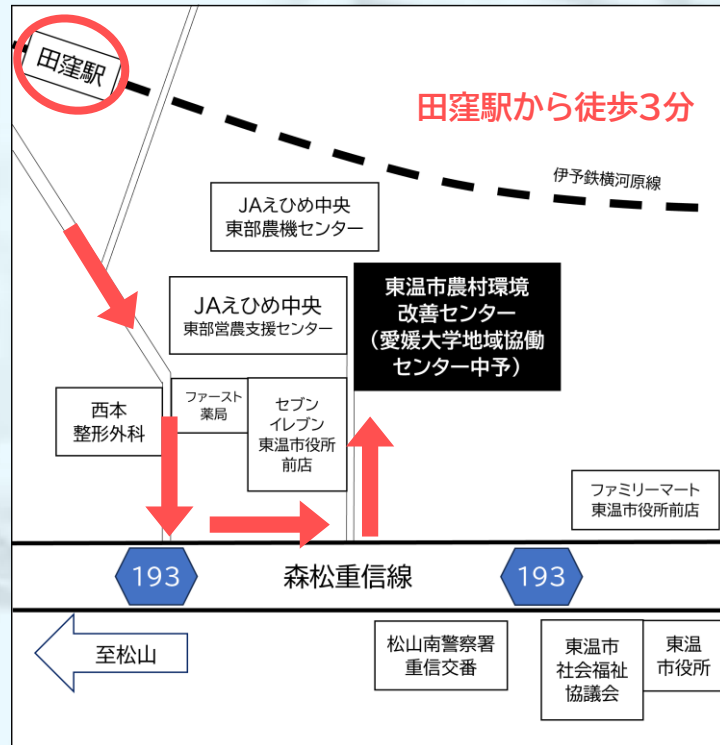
田窪駅

田窪駅から徒歩3分

伊予鉄横河原線

JAえひめ中央
東部農機センター

JAえひめ中央
東部営農支援センター

東温市農村環境
改善センター
（愛媛大学地域協働
センター中予）

西本
整形外科

ファースト
薬局

セブン
イレブン
東温市役所
前店

ファミリーマート
東温市役所前店

193

森松重信線

193

至松山

松山南警察署
重信交番

東温市
社会福祉
協議会

東温
市役所